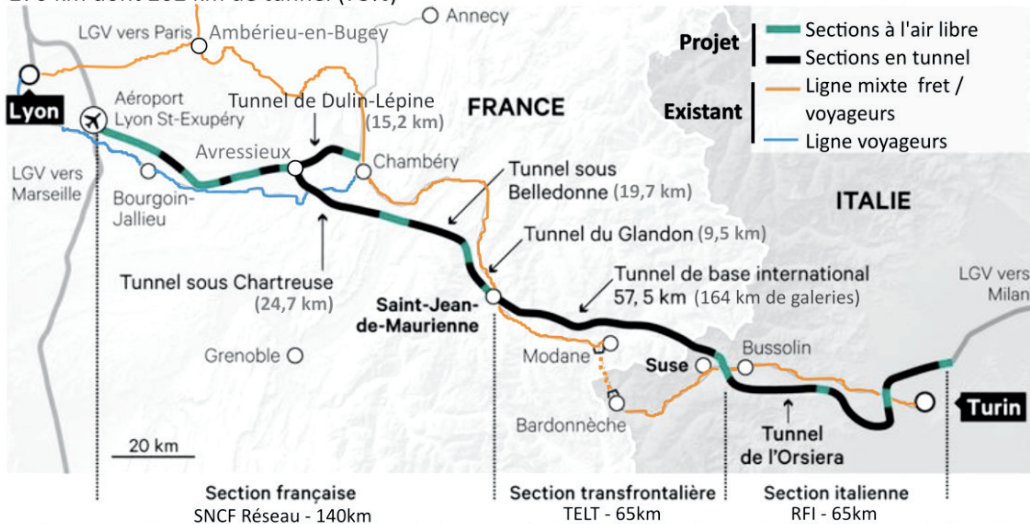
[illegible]

Annecy

LGV vers Paris

Ambérieu-en-Bugey

Projet

Sections à l'air libre

Sections en tunnel

Existant

Ligne mixte fret / voyageurs

Ligne voyageurs

Lyon

Aéroport Lyon St-Exupéry

Tunnel de Dulin-Lépine (15,2 km)

FRANCE

Avressieux

Chambéry

LGV vers Marseille

Bourgoin-Jallieu

Tunnel sous Belledonne (19,7 km)

ITALIE

Tunnel du Glandon (9,5 km)

Tunnel sous Chartreuse (24,7 km)

Tunnel de base international 57, 5 km (164 km de galeries)

LGV vers Milan

Saint-Jean-de-Maurienne

Grenoble

Modane

Suse

Bussolin

Bardonnèche

Turin

20 km

Tunnel de l'Orsiera

Section française
SNCF Réseau - 140km

Section transfrontalière
TELT - 65km

Section italienne
RFI - 65km